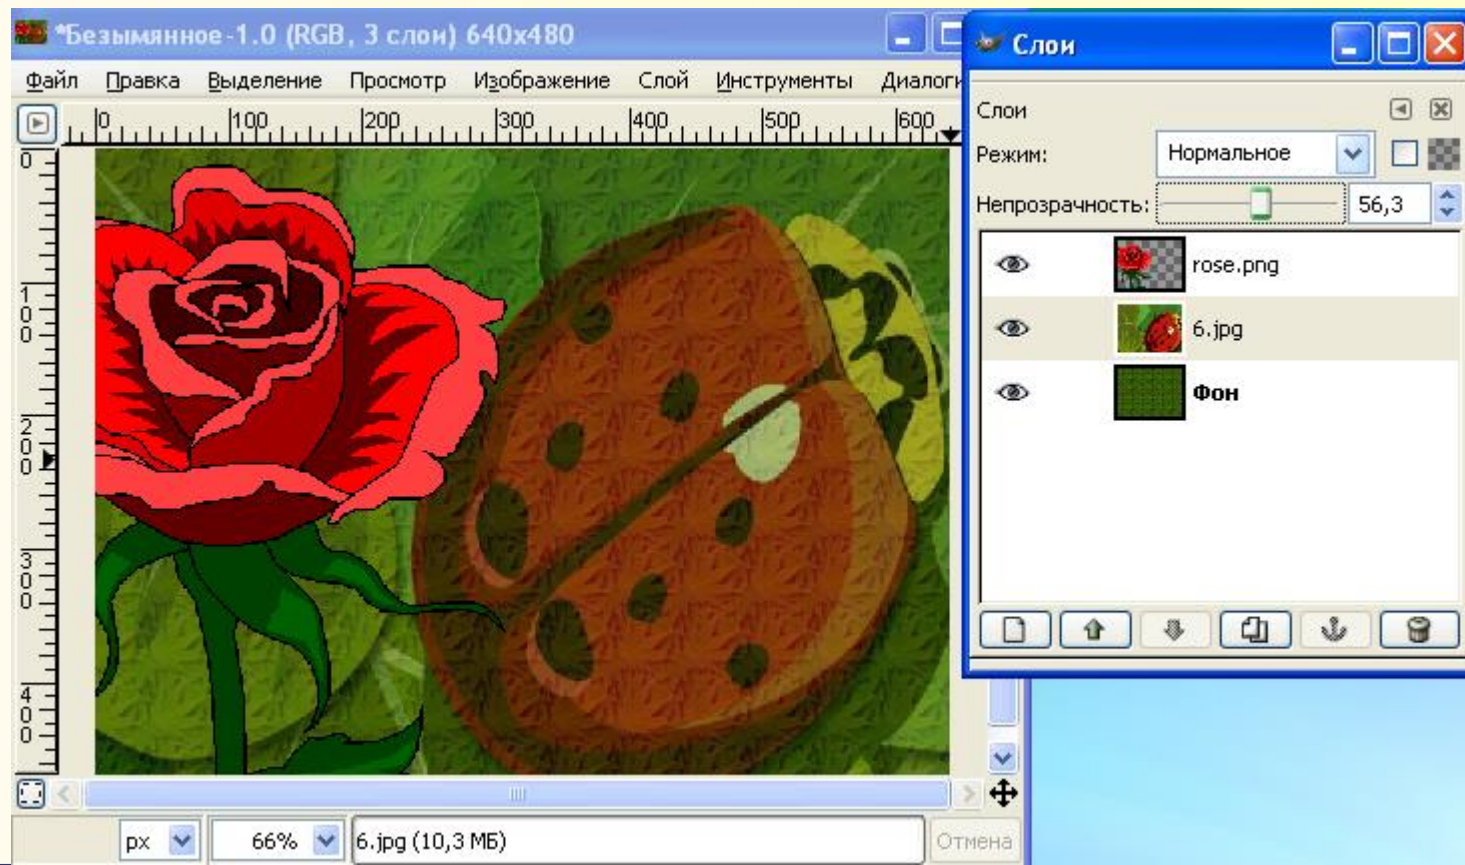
*Безымянное-1.0 (RGB, 3 слоя) 640x480

Файл Правка Выделение Просмотр Изображение Слой Инструменты Диалоги

0 100 200 300 400 500 600

0 100 200 300 400

Слои

Слои

Режим: Нормальное

Непрозрачность: 56,3

rose.png

6.jpg

Фон

px 66% 6.jpg (10,3 МБ) Отмена